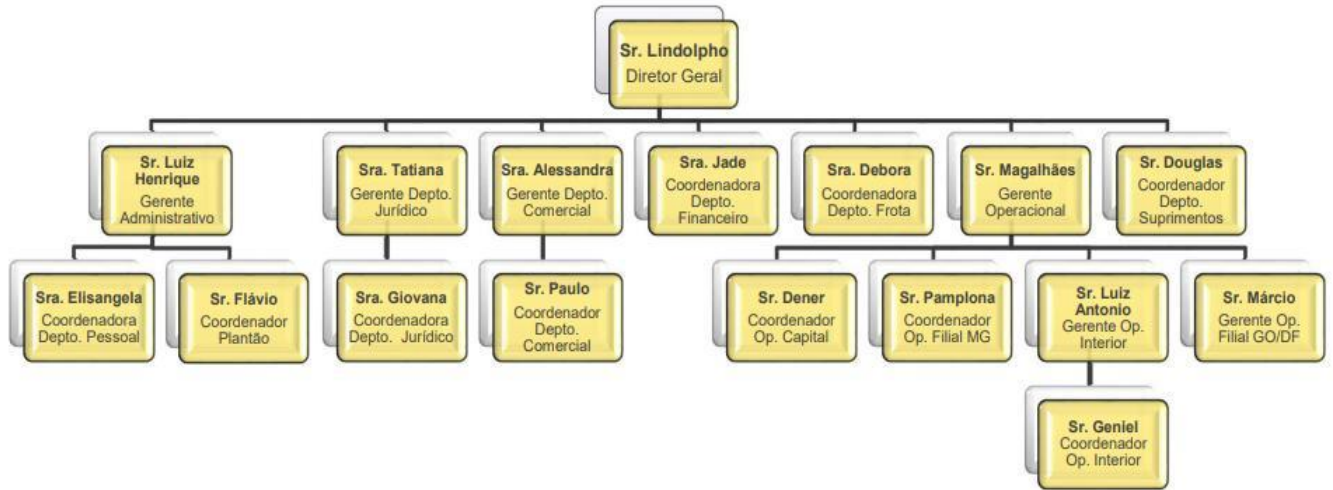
Sr. Lindolpho
Diretor Geral

Sr. Luiz Henrique
Gerente Administrativo

Sra. Elisangela
Coordenadora Depto. Pessoal

Sr. Flávio
Coordenador Plantão

Sra. Tatiana
Gerente Depto. Jurídico

Sra. Giovana
Coordenadora Depto. Jurídico

Sra. Alessandra
Gerente Depto. Comercial

Sr. Paulo
Coordenador Depto. Comercial

Sra. Jade
Coordenadora Depto. Financeiro

Sra. Debora
Coordenadora Depto. Frota

Sr. Magalhães
Gerente Operacional

Sr. Dener
Coordenador Op. Capital

Sr. Pamplona
Coordenador Op. Filial MG

Sr. Luiz Antonio
Gerente Op. Interior

Sr. Geniel
Coordenador Op. Interior

Sr. Márcio
Gerente Op. Filial GO/DF

Sr. Douglas
Coordenador Depto. Suprimentos